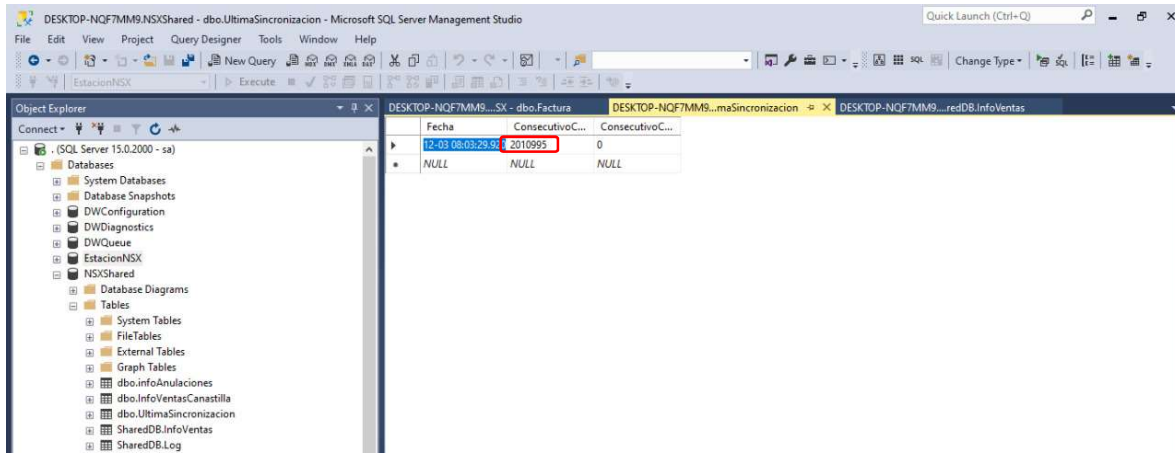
DESKTOP-NQF7MM9.NSXShared - dbo.UltimaSincronizacion - Microsoft SQL Server Management Studio

Quick Launch (Ctrl+Q)

File Edit View Project Query Designer Tools Window Help

New Query

Change Type

EstacionNSX

Execute

Object Explorer

Connect

. (SQL Server 15.0.2000 - sa)
Databases
System Databases
Database Snapshots
DWConfiguration
DWDiagnostics
DWQueue
EstacionNSX
NSXShared
Database Diagrams
Tables
System Tables
FileTables
External Tables
Graph Tables
dbo.infoAnulaciones
dbo.InfoVentasCanastilla
dbo.UltimaSincronizacion
SharedDB.InfoVentas
SharedDB.Log

DESKTOP-NQF7MM9....SX - dbo.Factura | DESKTOP-NQF7MM9...maSincronizacion | DESKTOP-NQF7MM9....redDB.InfoVentas

| Fecha | ConsecutivoC... | ConsecutivoC... |
|---|---|---|
| 12-03 08:03:29.92 | 2010995 | 0 |
| NULL | NULL | NULL |